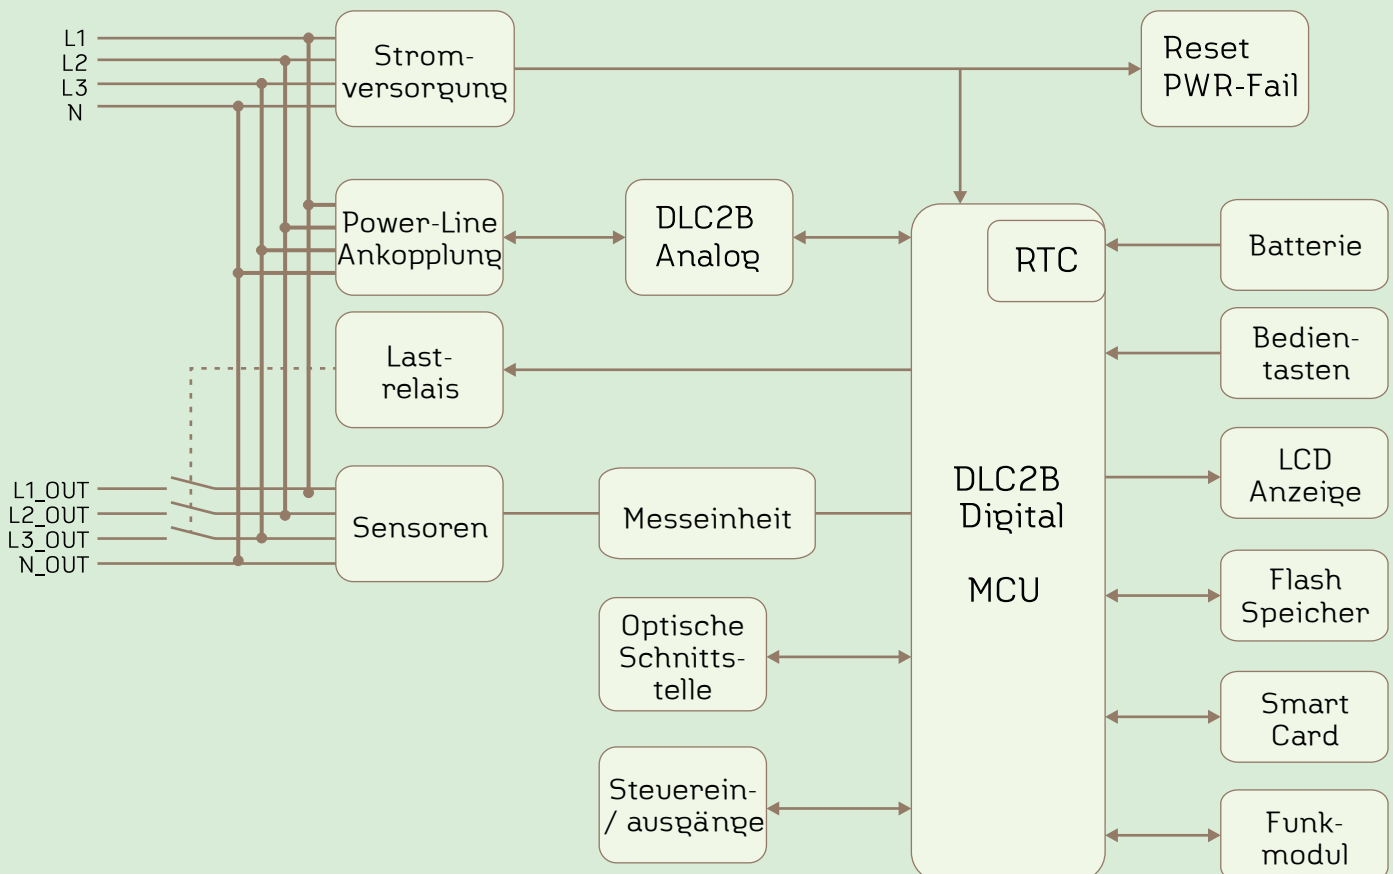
L1
L2
L3
N

Strom-
versorgung

Reset
PWR-Fail

Power-Line
Ankopplung

DLC2B
Analog

RTC

Batterie

Last-
relais

Bedien-
tasten

L1_OUT
L2_OUT
L3_OUT
N_OUT

Sensoren

Messeinheit

DLC2B
Digital

MCU

LCD
Anzeige

Flash
Speicher

Optische
Schnitts-
telle

Smart
Card

Steuerein-
/ ausgänge

Funk-
modul